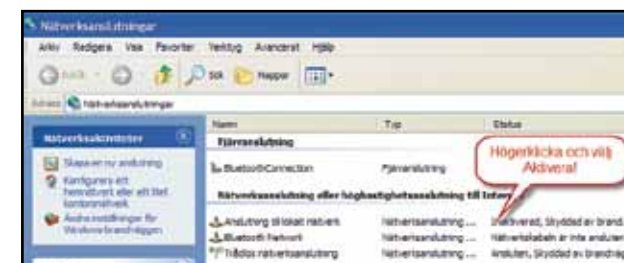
Nätverksanslutningar

Arkiv Redigera Visa Favoriter Verktyg Avancerat Hjälp

Bakåt Sök Mappar

Adress Nätverksanslutningar

Nätverksaktiviteter

Skapa en ny anslutning

Konfigurera ett hemnätverk eller ett litet kontorsnätverk

Ändra inställningar för Windows-brandväggen

| Namn | Typ | Status |
|---|---|---|
| Fjärranslutning | | |
| BluetoothConnection | Fjärranslutning | |
| Nätverksanslutning eller höghastighetsanslutning till Internet | | |
| Anslutning till lokalt nätverk | Nätverksanslutning ... | Inaktiverad, Skyddad av brand... |
| Bluetooth Network | Nätverksanslutning ... | Nätverkskabeln är inte ansluten... |
| Trådlös nätverksanslutning | Nätverksanslutning ... | Ansluten, Skyddad av brandvägg |

Högerklicka och välj Aktivera!